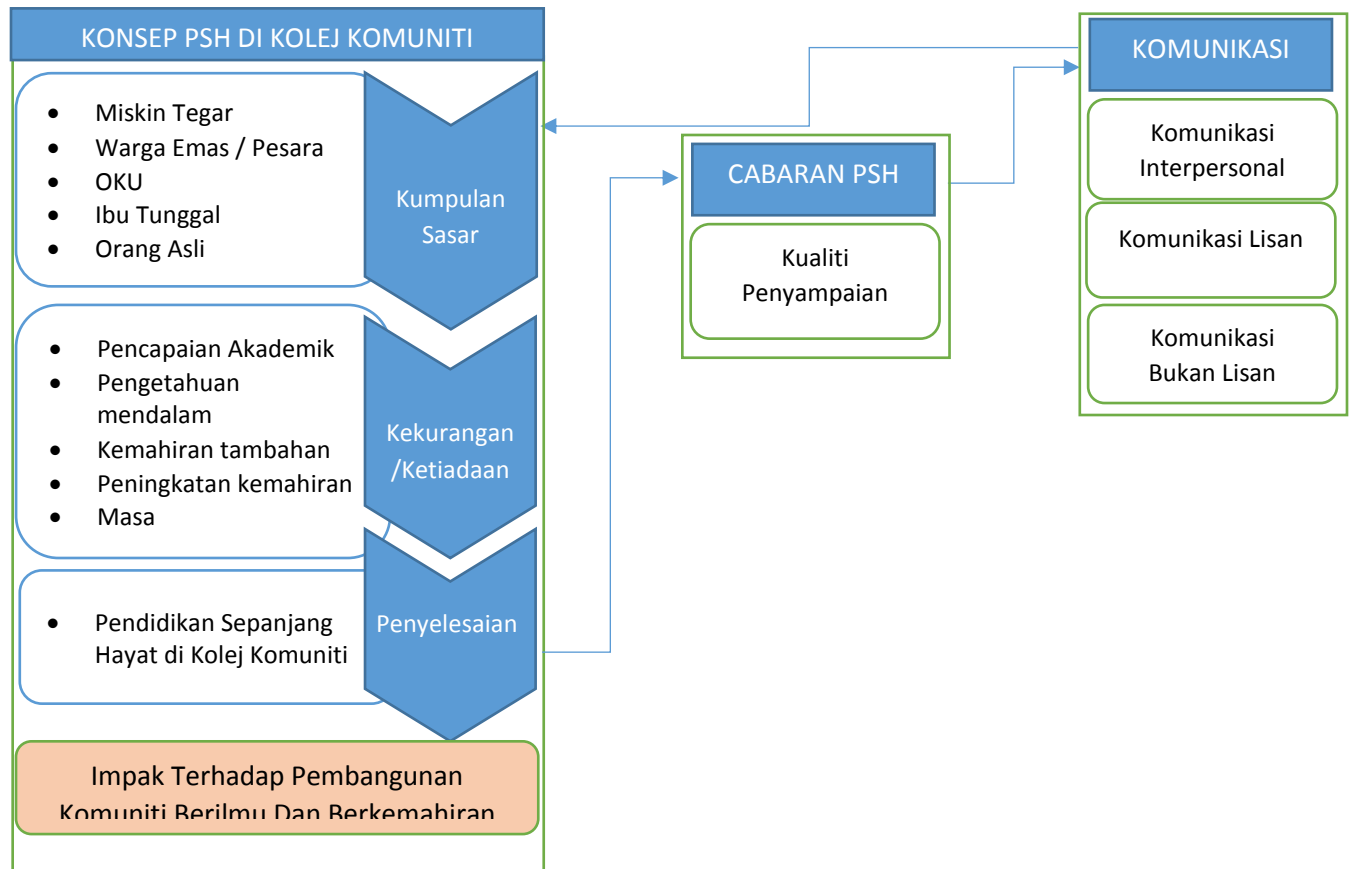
KONSEP PSH DI KOLEJ KOMUNITI

- Miskin Tegar
- Warga Emas / Pesara
- OKU
- Ibu Tunggal
- Orang Asli

Kumpulan Sasar

- Pencapaian Akademik
- Pengetahuan mendalam
- Kemahiran tambahan
- Peningkatan kemahiran
- Masa

Kekurangan /Ketiadaan

- Pendidikan Sepanjang Hayat di Kolej Komuniti

Penyelesaian

Impak Terhadap Pembangunan Komuniti Berilmu Dan Berkemahiran

CABARAN PSH

Kualiti Penyampaian

KOMUNIKASI

Komunikasi Interpersonal

Komunikasi Lisan

Komunikasi Bukan Lisan